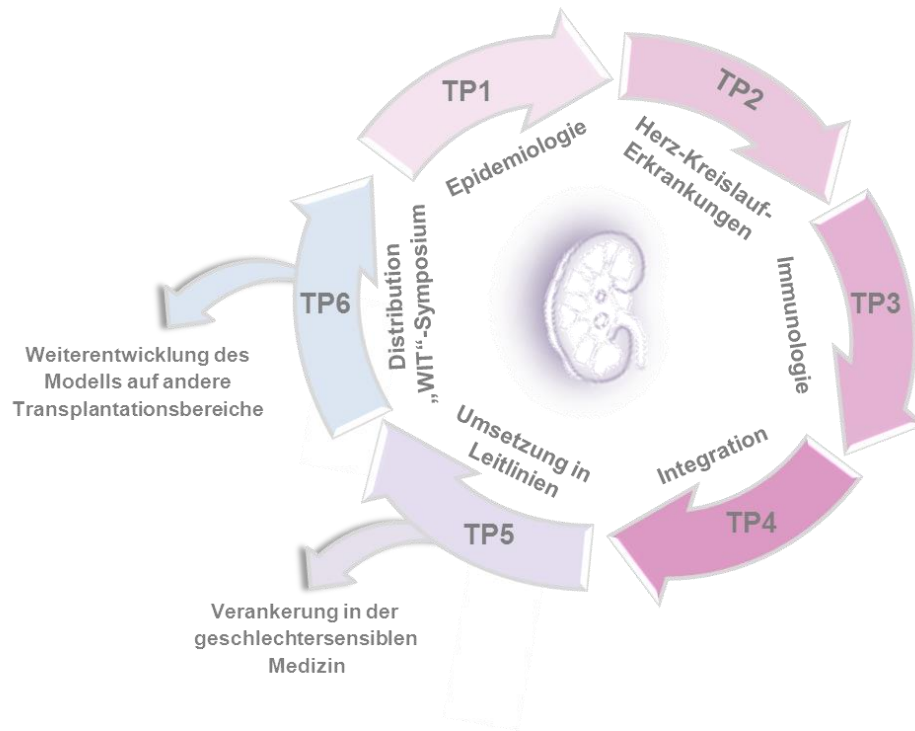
TP1

Epidemiologie

TP2

Herz-Kreislauf-Erkrankungen

TP3

Immunologie

TP4

Integration

TP5

Umsetzung in Leitlinien

TP6

Distribution „WIT“-Symposium

Weiterentwicklung des Modells auf andere Transplantationsbereiche

Verankerung in der geschlechtersensiblen Medizin